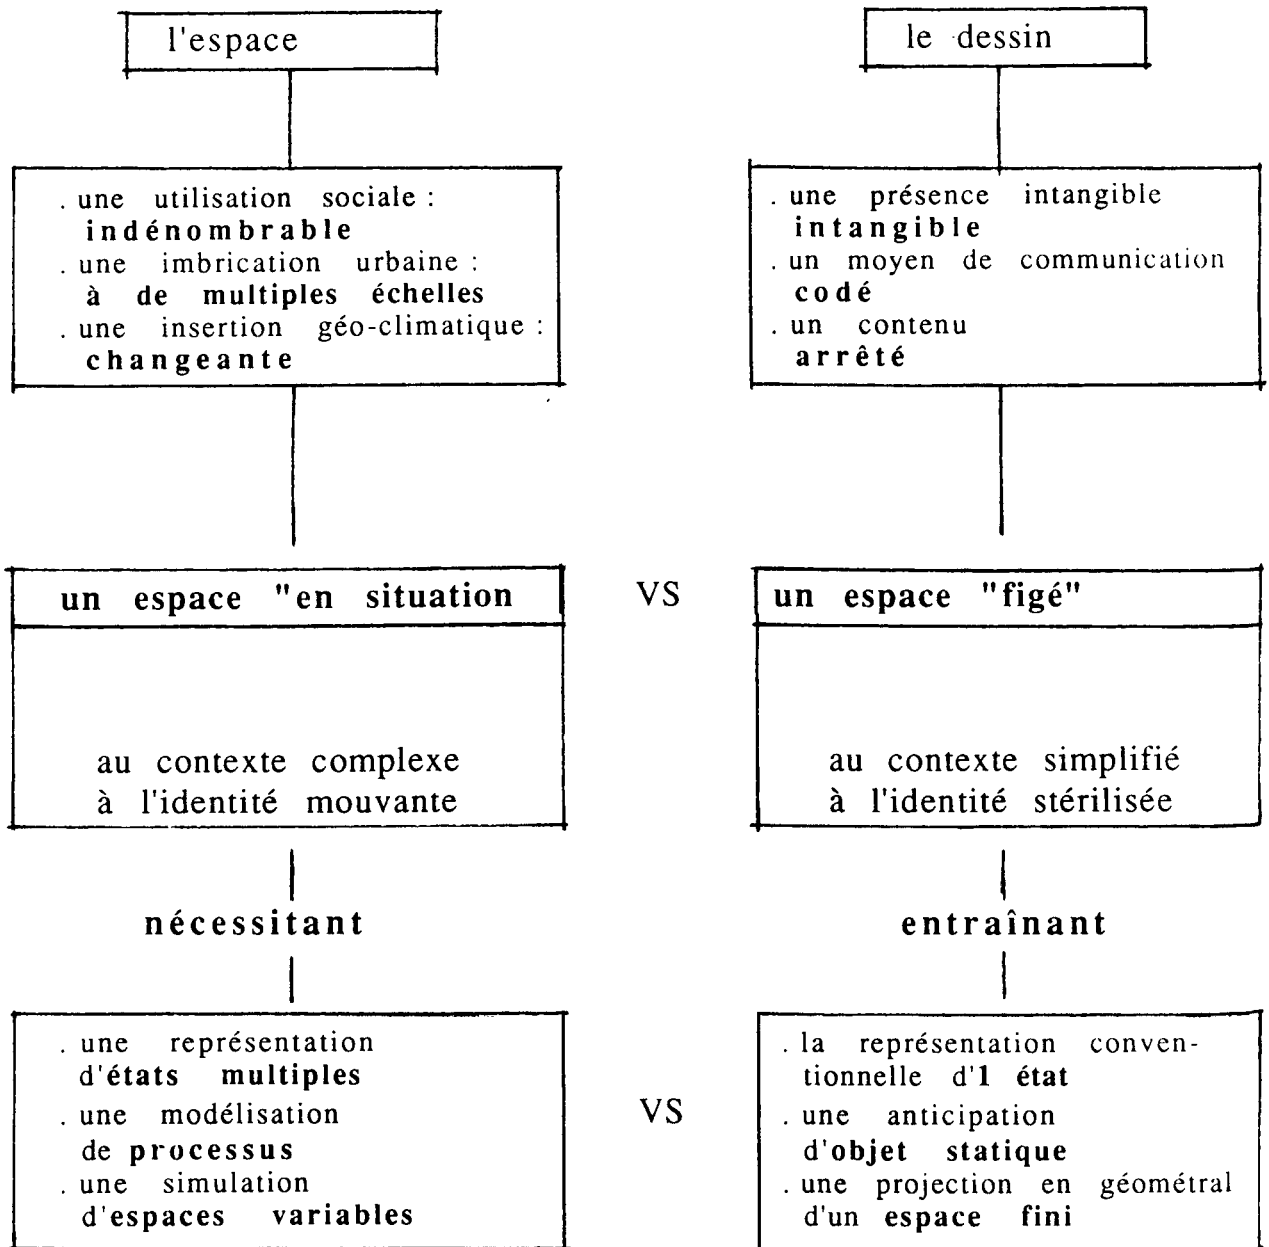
l'espace

. une utilisation sociale : **indénombrable**
. une imbrication urbaine : **à de multiples échelles**
. une insertion géo-climatique : **changeante**

**un espace "en situation**

au contexte complexe
à l'identité mouvante

**nécessitant**

. une représentation d'**états multiples**
. une modélisation de **processus**
. une simulation d'**espaces variables**

VS

VS

le dessin

. une présence intangible **intangible**
. un moyen de communication **codé**
. un contenu **arrêté**

**un espace "figé"**

au contexte simplifié
à l'identité stérilisée

**entraînant**

. la représentation conventionnelle d'**1 état**
. une anticipation d'**objet statique**
. une projection en géométral d'un **espace fini**